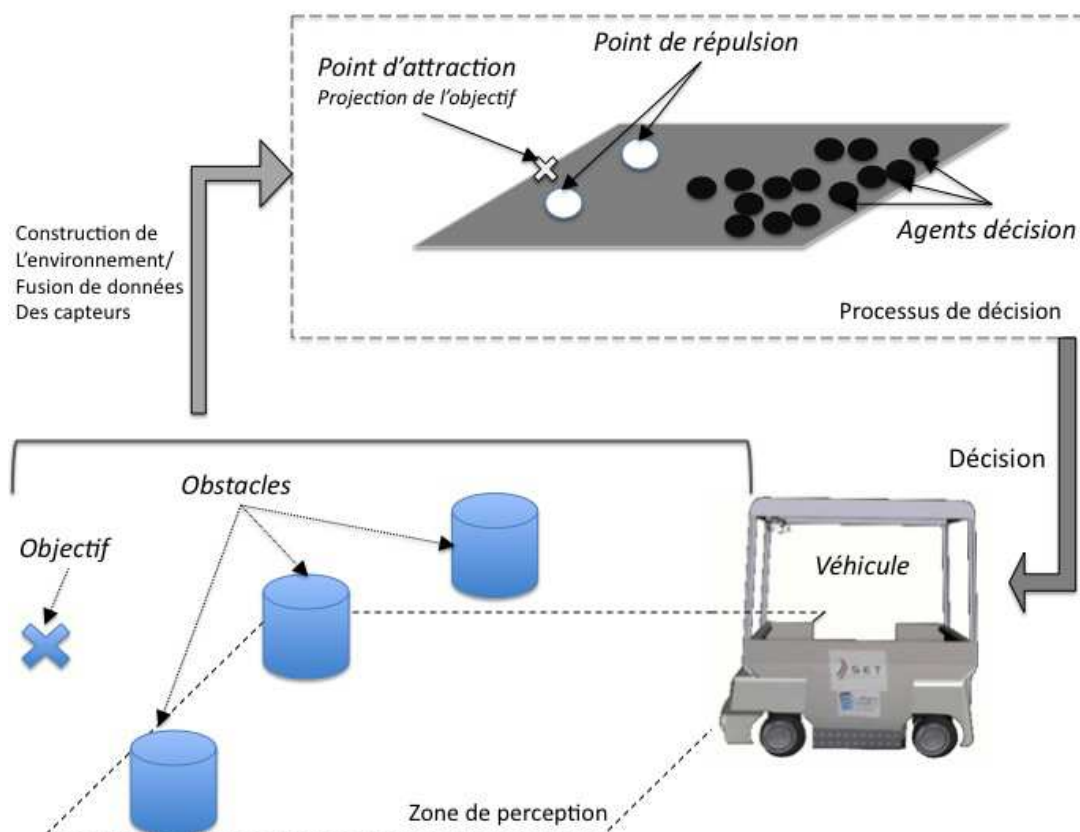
Point de répulsion

Point d'attraction
Projection de l'objectif

Agents décision

Construction de L'environnement/ Fusion de données Des capteurs

Processus de décision

Décision

Obstacles

Objectif

Véhicule

SET

Zone de perception